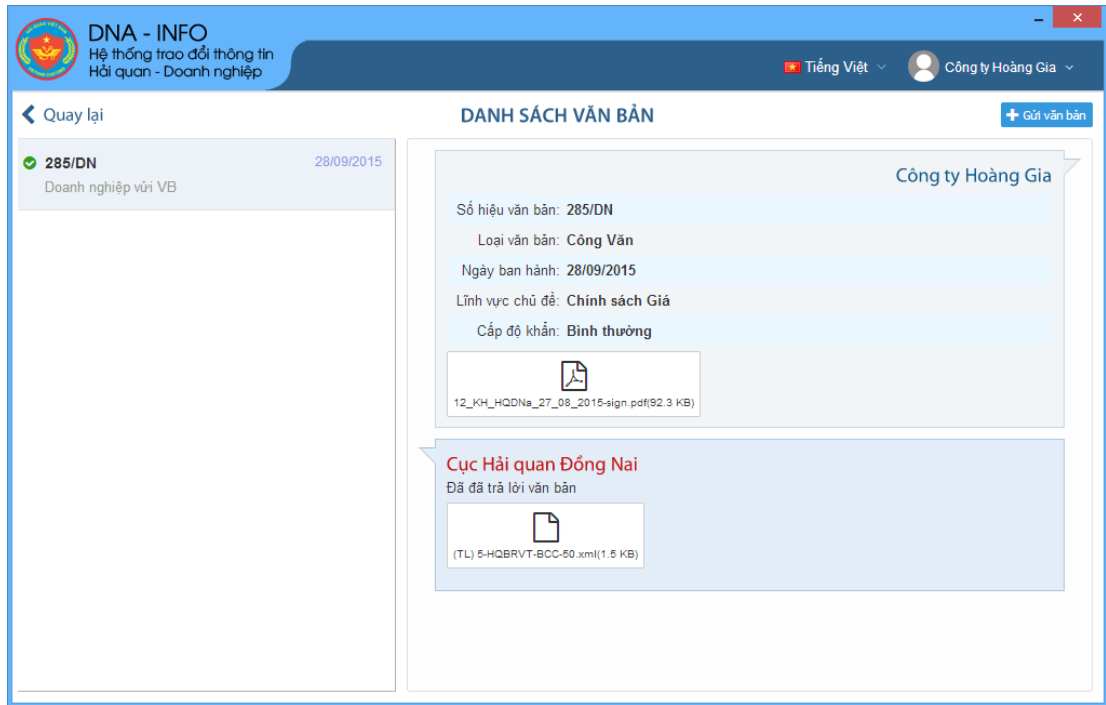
DNA - INFO
Hệ thống trao đổi thông tin Hải quan - Doanh nghiệp

Tiếng Việt
Công ty Hoàng Gia

Quay lại
DANH SÁCH VĂN BẢN
Gửi văn bản

285/DN 28/09/2015
Doanh nghiệp vửi VB

Công ty Hoàng Gia

Số hiệu văn bản: 285/DN
Loại văn bản: Công Văn
Ngày ban hành: 28/09/2015
Lĩnh vực chủ đề: Chính sách Giá
Cấp độ khẩn: Bình thường

12_KH_HQDNa_27_08_2015-sign.pdf(92.3 KB)

Cục Hải quan Đồng Nai
Đã đã trả lời văn bản

(TL) 5-HQBRVT-BCC-50.xml(1.5 KB)